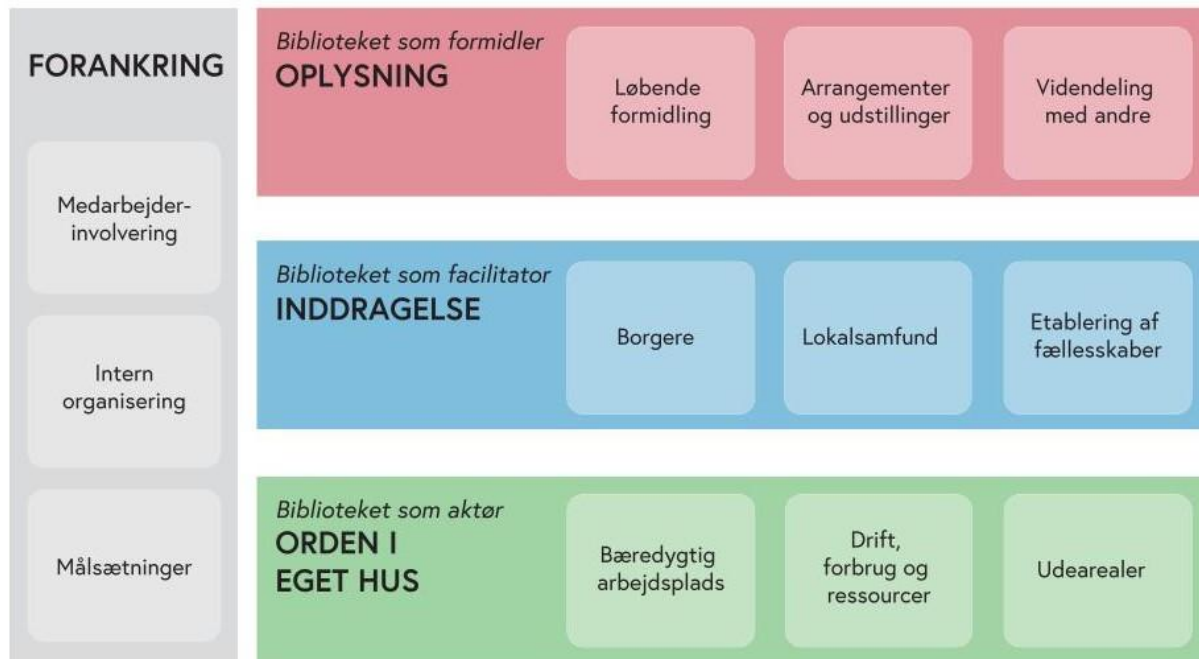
FORANKRING

Medarbejder-involvering

Intern organisering

Målsætninger

Biblioteket som formidler
OPLYSNING

Løbende formidling

Arrangementer og udstillinger

Videndeling med andre

Biblioteket som facilitator
INDDRAGELSE

Borgere

Lokalsamfund

Etablering af fællesskaber

Biblioteket som aktør
ORDEN I EGET HUS

Bæredygtig arbejdsplads

Drift, forbrug og ressourcer

Udearealer